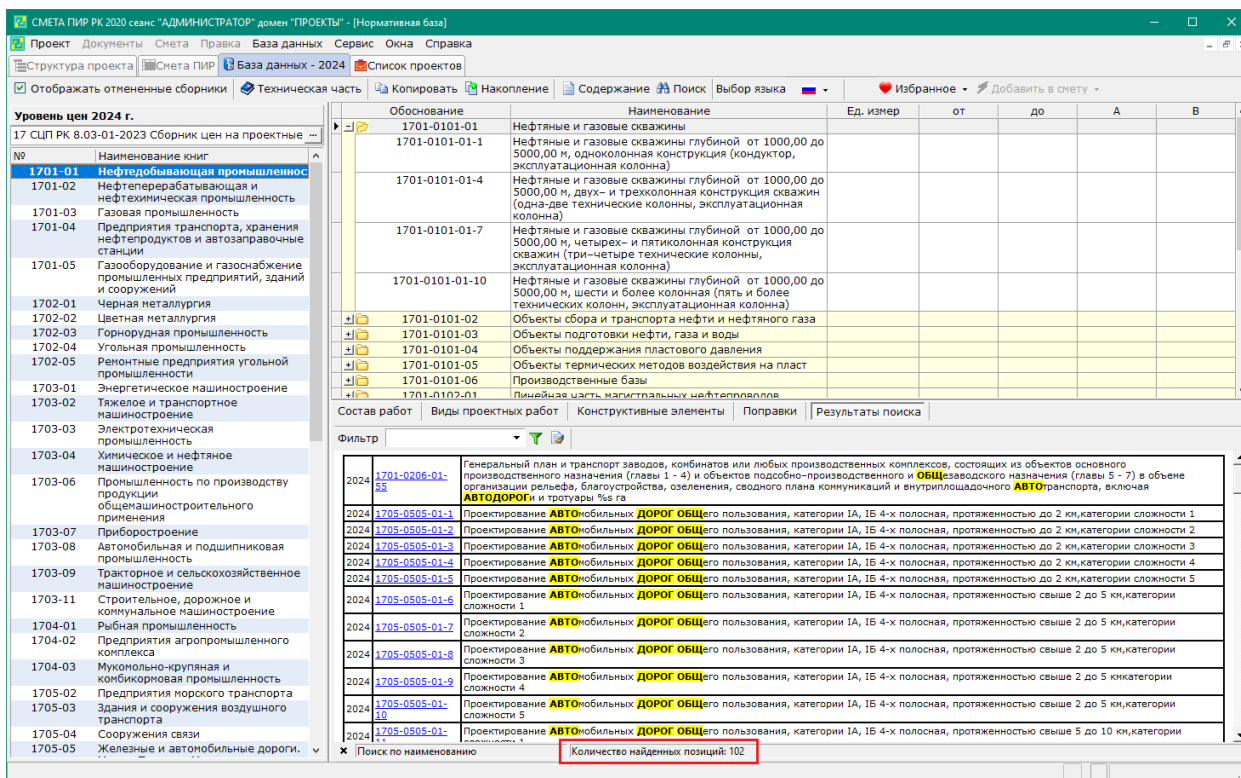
СМЕТА ПИР РК 2020 сеанс "АДМИНИСТРАТОР" домен "ПРОЕКТЫ" - [Нормативная база]

Проект Документы Смета Правка База данных Сервис Окна Справка

Структура проекта | Смета ПИР | База данных - 2024 | Список проектов

Отображать отмененные сборники | Техническая часть | Копировать | Накопление | Содержание | Поиск | Выбор языка | Избранное | Добавить в смету

Уровень цен 2024 г.

17 СЦП РК 8.03-01-2023 Сборник цен на проектные

| № | Наименование книг |
|---|---|
| 1701-01 | Нефтедобывающая промышленнос |
| 1701-02 | Нефтеперерабатывающая и нефтехимическая промышленность |
| 1701-03 | Газовая промышленность |
| 1701-04 | Предприятия транспорта, хранения нефтепродуктов и автозаправочные станции |
| 1701-05 | Газооборудование и газоснабжение промышленных предприятий, зданий и сооружений |
| 1702-01 | Черная металлургия |
| 1702-02 | Цветная металлургия |
| 1702-03 | Горнорудная промышленность |
| 1702-04 | Угольная промышленность |
| 1702-05 | Ремонтные предприятия угольной промышленности |
| 1703-01 | Энергетическое машиностроение |
| 1703-02 | Тяжелое и транспортное машиностроение |
| 1703-03 | Электротехническая промышленность |
| 1703-04 | Химическое и нефтяное машиностроение |
| 1703-06 | Промышленность по производству продукции общемашиностроительного применения |
| 1703-07 | Приборостроение |
| 1703-08 | Автомобильная и подшипниковая промышленность |
| 1703-09 | Тракторное и сельскохозяйственное машиностроение |
| 1703-11 | Строительное, дорожное и коммунальное машиностроение |
| 1704-01 | Рыбная промышленность |
| 1704-02 | Предприятия агропромышленного комплекса |
| 1704-03 | Мукомольно-крупяная и комбикормовая промышленность |
| 1705-02 | Предприятия морского транспорта |
| 1705-03 | Здания и сооружения воздушного транспорта |
| 1705-04 | Сооружения связи |
| 1705-05 | Железные и автомобильные дороги. |

| Обоснование | Наименование | Ед. измер | от | до | А | В |
|---|---|---|---|---|---|---|
| 1701-0101-01 | Нефтяные и газовые скважины | | | | | |
| 1701-0101-01-1 | Нефтяные и газовые скважины глубиной от 1000,00 до 5000,00 м, одноколонная конструкция (кондуктор, эксплуатационная колонна) | | | | | |
| 1701-0101-01-4 | Нефтяные и газовые скважины глубиной от 1000,00 до 5000,00 м, двух– и трехколонная конструкция скважин (одна-две технические колонны, эксплуатационная колонна) | | | | | |
| 1701-0101-01-7 | Нефтяные и газовые скважины глубиной от 1000,00 до 5000,00 м, четырех– и пятиколонная конструкция скважин (три–четыре технические колонны, эксплуатационная колонна) | | | | | |
| 1701-0101-01-10 | Нефтяные и газовые скважины глубиной от 1000,00 до 5000,00 м, шести и более колонная (пять и более технических колонн, эксплуатационная колонна) | | | | | |
| 1701-0101-02 | Объекты сбора и транспорта нефти и нефтяного газа | | | | | |
| 1701-0101-03 | Объекты подготовки нефти, газа и воды | | | | | |
| 1701-0101-04 | Объекты поддержания пластового давления | | | | | |
| 1701-0101-05 | Объекты термических методов воздействия на пласт | | | | | |
| 1701-0101-06 | Производственные базы | | | | | |
| 1701-0102-01 | Линейная часть магистральных нефтепроводов | | | | | |

Состав работ | Виды проектных работ | Конструктивные элементы | Поправки | Результаты поиска

Фильтр

| | | |
|---|---|---|
| 2024 | 1701-0206-01-55 | Генеральный план и транспорт заводов, комбинатов или любых производственных комплексов, состоящих из объектов основного производственного назначения (главы 1 - 4) и объектов подсобно–производственного и ОБЩезаводского назначения (главы 5 - 7) в объеме организации рельефа, благоустройства, озеленения, сводного плана коммуникаций и внутриплощадочного АВТОтранспорта, включая АВТОДОРОГи и тротуары %s га |
| 2024 | 1705-0505-01-1 | Проектирование АВТОмобильных ДОРОГ ОБЩего пользования, категории IA, IБ 4-х полосная, протяженностью до 2 км,категории сложности 1 |
| 2024 | 1705-0505-01-2 | Проектирование АВТОмобильных ДОРОГ ОБЩего пользования, категории IA, IБ 4-х полосная, протяженностью до 2 км,категории сложности 2 |
| 2024 | 1705-0505-01-3 | Проектирование АВТОмобильных ДОРОГ ОБЩего пользования, категории IA, IБ 4-х полосная, протяженностью до 2 км,категории сложности 3 |
| 2024 | 1705-0505-01-4 | Проектирование АВТОмобильных ДОРОГ ОБЩего пользования, категории IA, IБ 4-х полосная, протяженностью до 2 км,категории сложности 4 |
| 2024 | 1705-0505-01-5 | Проектирование АВТОмобильных ДОРОГ ОБЩего пользования, категории IA, IБ 4-х полосная, протяженностью до 2 км,категории сложности 5 |
| 2024 | 1705-0505-01-6 | Проектирование АВТОмобильных ДОРОГ ОБЩего пользования, категории IA, IБ 4-х полосная, протяженностью свыше 2 до 5 км,категории сложности 1 |
| 2024 | 1705-0505-01-7 | Проектирование АВТОмобильных ДОРОГ ОБЩего пользования, категории IA, IБ 4-х полосная, протяженностью свыше 2 до 5 км,категории сложности 2 |
| 2024 | 1705-0505-01-8 | Проектирование АВТОмобильных ДОРОГ ОБЩего пользования, категории IA, IБ 4-х полосная, протяженностью свыше 2 до 5 км,категории сложности 3 |
| 2024 | 1705-0505-01-9 | Проектирование АВТОмобильных ДОРОГ ОБЩего пользования, категории IA, IБ 4-х полосная, протяженностью свыше 2 до 5 кмкатегории сложности 4 |
| 2024 | 1705-0505-01-10 | Проектирование АВТОмобильных ДОРОГ ОБЩего пользования, категории IA, IБ 4-х полосная, протяженностью свыше 2 до 5 км,категории сложности 5 |
| 2024 | 1705-0505-01-11 | Проектирование АВТОмобильных ДОРОГ ОБЩего пользования, категории IA, IБ 4-х полосная, протяженностью свыше 5 до 10 км,категории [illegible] |

× Поиск по наименованию | Количество найденных позиций: 102